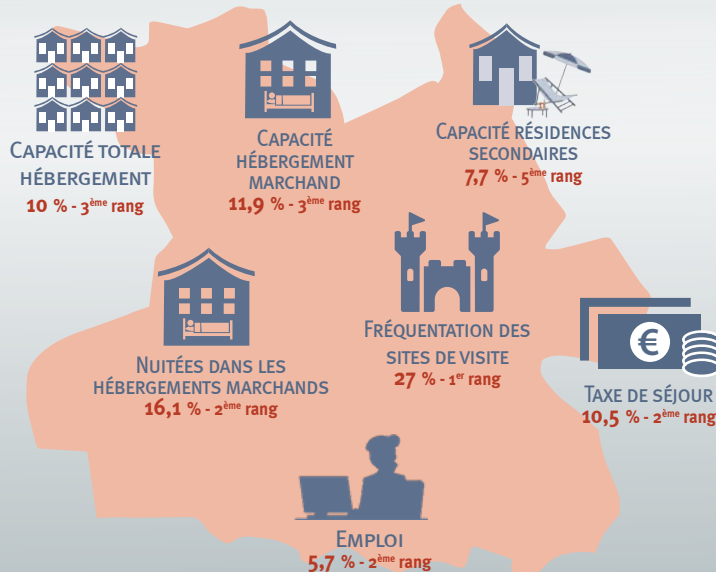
Capacité totale hébergement
10 % - 3ème rang

Capacité hébergement marchand
11,9 % - 3ème rang

Capacité résidences secondaires
7,7 % - 5ème rang

Fréquentation des sites de visite
27 % - 1er rang

Nuitées dans les hébergements marchands
16,1 % - 2ème rang

€

Taxe de séjour
10,5 % - 2ème rang

Emploi
5,7 % - 2ème rang